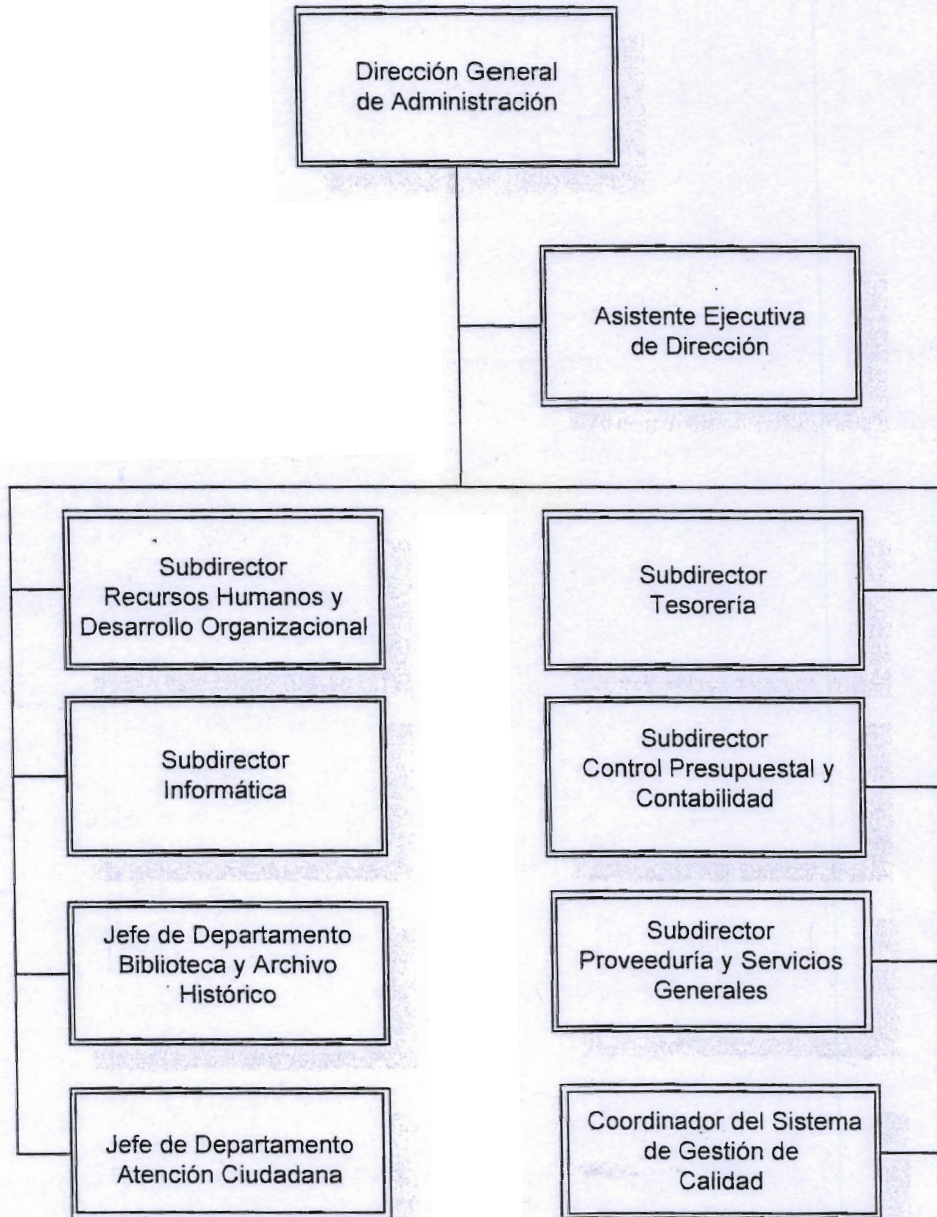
Dirección General de Administración

Asistente Ejecutiva de Dirección

Subdirector Recursos Humanos y Desarrollo Organizacional

Subdirector Informática

Jefe de Departamento Biblioteca y Archivo Histórico

Jefe de Departamento Atención Ciudadana

Subdirector Tesorería

Subdirector Control Presupuestal y Contabilidad

Subdirector Proveeduría y Servicios Generales

Coordinador del Sistema de Gestión de Calidad